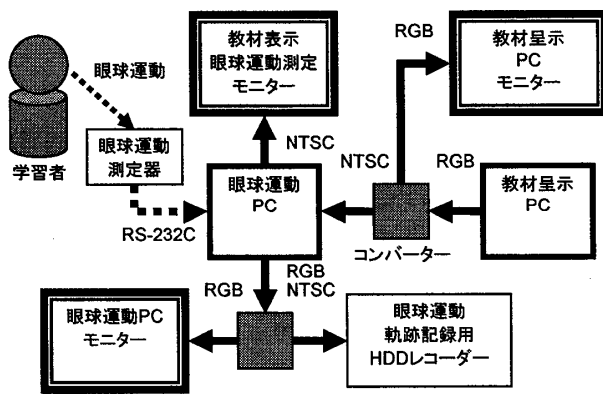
眼球運動

学習者

眼球運動
測定器

RS-232C

教材表示
眼球運動測定
モニター

NTSC

眼球運動
PC

RGB

教材呈示
PC
モニター

NTSC

RGB

コンバーター

教材呈示
PC

RGB
NTSC

RGB

眼球運動PC
モニター

眼球運動
軌跡記録用
HDDレコーダー